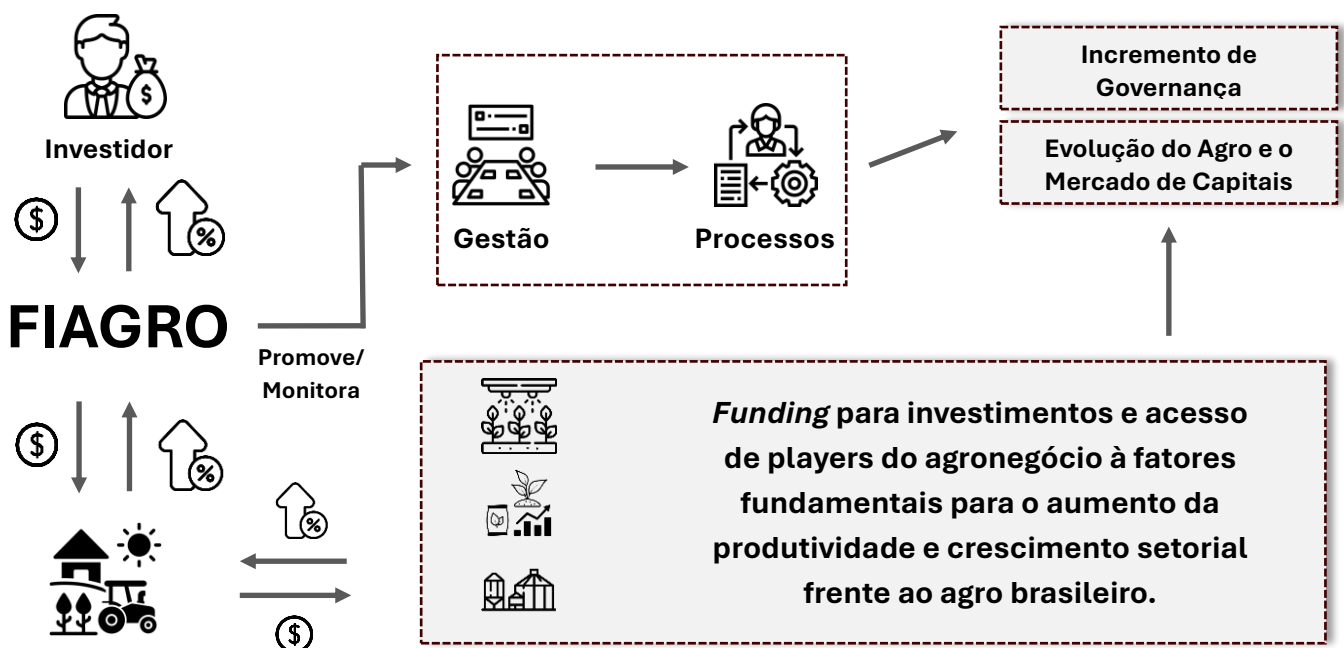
Investidor

$

%

FIAGRO

Promove/
Monitora

$

%

%

$

Gestão

Processos

Incremento de Governança

Evolução do Agro e o Mercado de Capitais

*Funding* para investimentos e acesso de players do agronegócio à fatores fundamentais para o aumento da produtividade e crescimento setorial frente ao agro brasileiro.